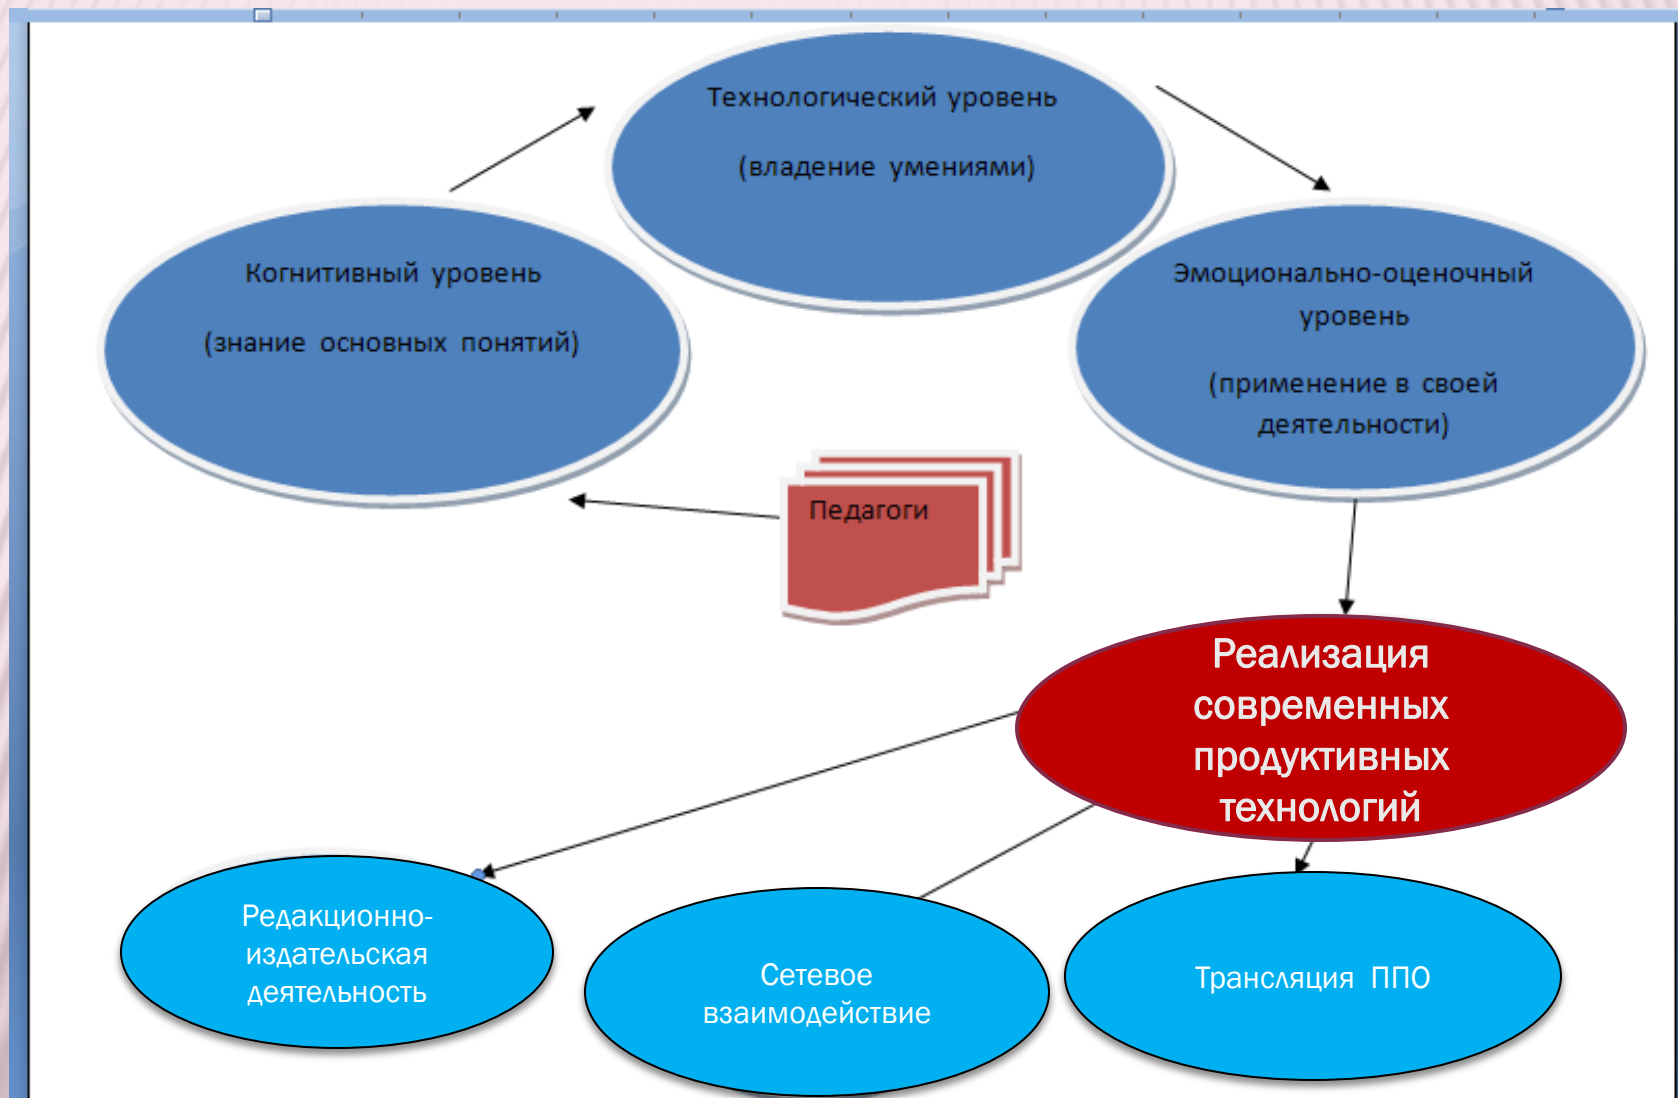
Технологический уровень

(владение умениями)

Когнитивный уровень

(знание основных понятий)

Эмоционально-оценочный уровень

(применение в своей деятельности)

Педагоги

Реализация современных продуктивных технологий

Редакционно-издательская деятельность

Сетевое взаимодействие

Трансляция ППО